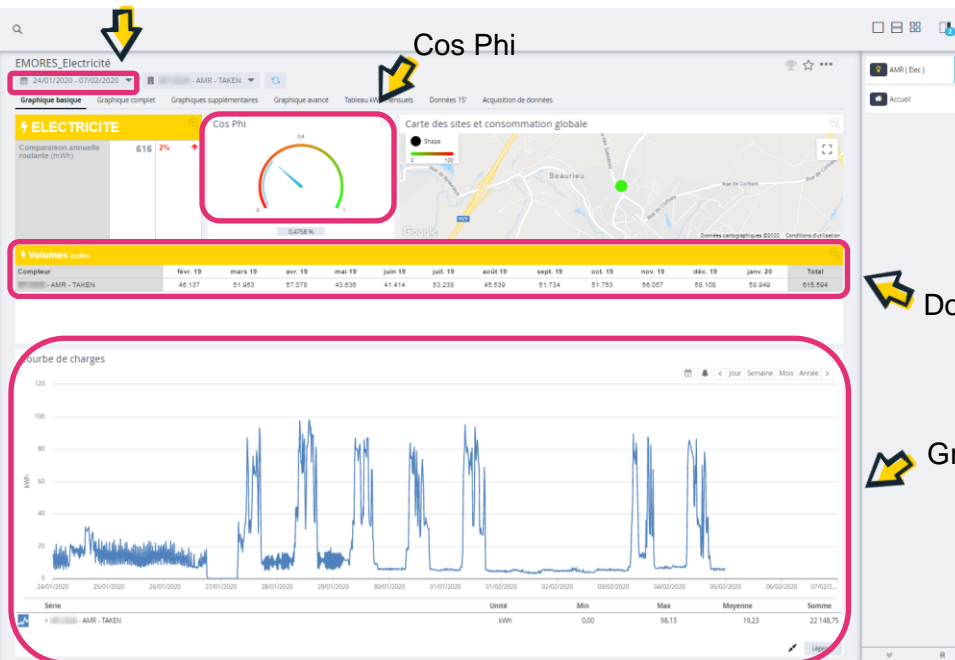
EMORES_Electricité

24/01/2020 - 07/02/2020

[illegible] - AMR - TAKEN

Cos Phi

Graphique basique Graphique complet Graphiques supplémentaires Graphique avancé Tableau kWh mensuels Données 15' Acquisition de données

ELECTRICITE

Comparaison annuelle roulante (MWh) 616 2%

Cos Phi

0,8

0 1

0,4758 %

Carte des sites et consommation globale

Shape

0 100

Beaurieu

Google

Données cartographiques ©2020 Conditions d'utilisation

AMR ( Elec )

Accueil

Volumes (kWh)

| Compteur | févr. 19 | mars 19 | avr. 19 | mai 19 | juin 19 | juil. 19 | août 19 | sept. 19 | oct. 19 | nov. 19 | déc. 19 | janv. 20 | Total |
|---|---|---|---|---|---|---|---|---|---|---|---|---|---|
| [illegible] - AMR - TAKEN | 46.137 | 51.953 | 57.078 | 43.636 | 41.414 | 53.238 | 45.539 | 51.734 | 51.753 | 56.067 | 58.108 | 58.949 | 615.594 |

Do

Courbe de charges

Jour Semaine Mois Année

Gr

120
100
80
60
40
20
0

kWh

24/01/2020 25/01/2020 26/01/2020 27/01/2020 28/01/2020 29/01/2020 30/01/2020 31/01/2020 01/02/2020 02/02/2020 03/02/2020 04/02/2020 05/02/2020 06/02/2020 07/02/2

| Série | Unité | Min | Max | Moyenne | Somme |
|---|---|---|---|---|---|
| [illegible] - AMR - TAKEN | kWh | 0,00 | 98,13 | 19,23 | 22 148,75 |

Légen